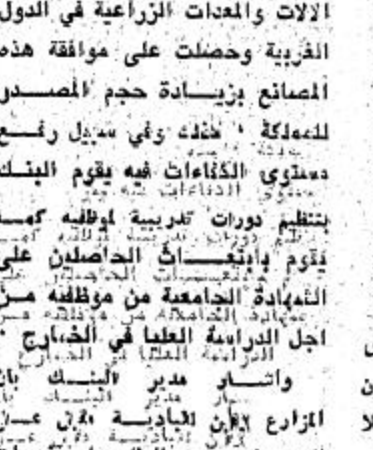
الالات والمعدات الزراعية في الدول الغربية وحصلت على موافقة هذه المصانع بزيـــادة حجم المصــــدر للمملكة ، كذلك وفي سبيل رفــع مستوى الكفاءات فيه يقوم البنــك بتنظيم دورات تدريبية لموظفيه كمــا يقوم بابتعـــاث الحاصلين على الشهادة الجامعية من موظفيه من اجل الدراسة العليا في الخــارج .

واشــار مدير البنـــك بان المزارع ابن البادية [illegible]